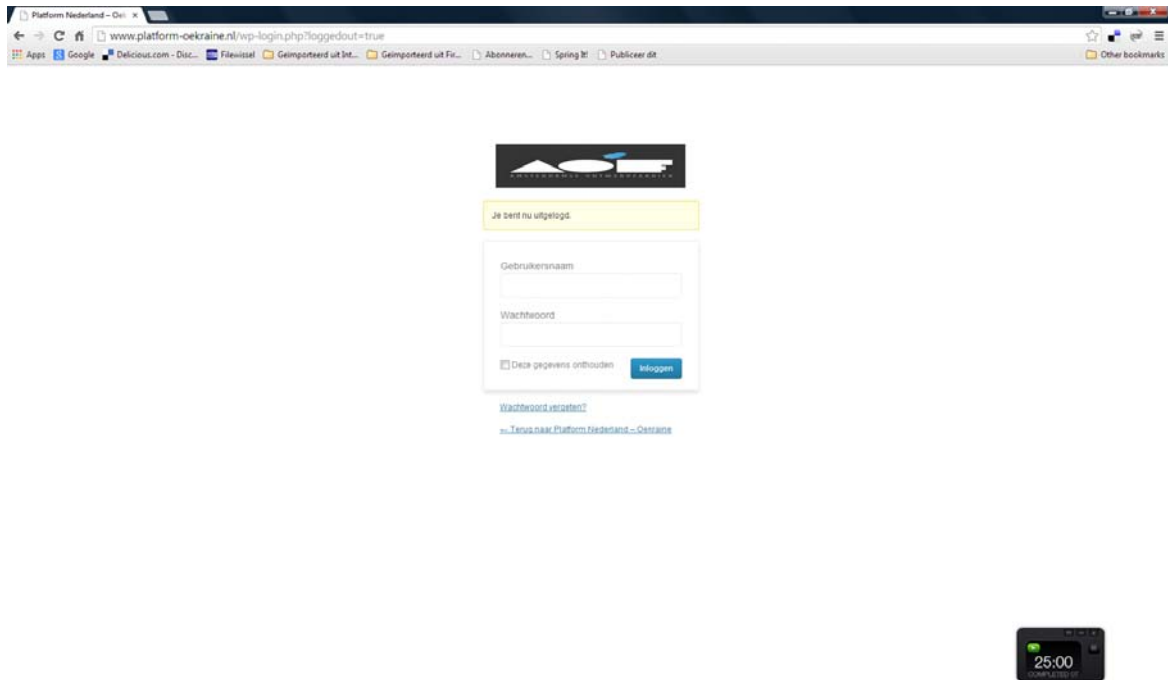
Platform Nederland – Oe ×

www.platform-oekraine.nl/wp-login.php?loggedout=true

Apps Google Delicious.com - Disc... Filewissel Geïmporteerd uit Int... Geïmporteerd uit Fir... Abonneren... Spring It! Publiceer dit

Other bookmarks

Je bent nu uitgelogd.

Gebruikersnaam

Wachtwoord

Deze gegevens onthouden

Inloggen

Wachtwoord vergeten?

← Terug naar Platform Nederland – Oekraine

25:00

COMPLETED 0?